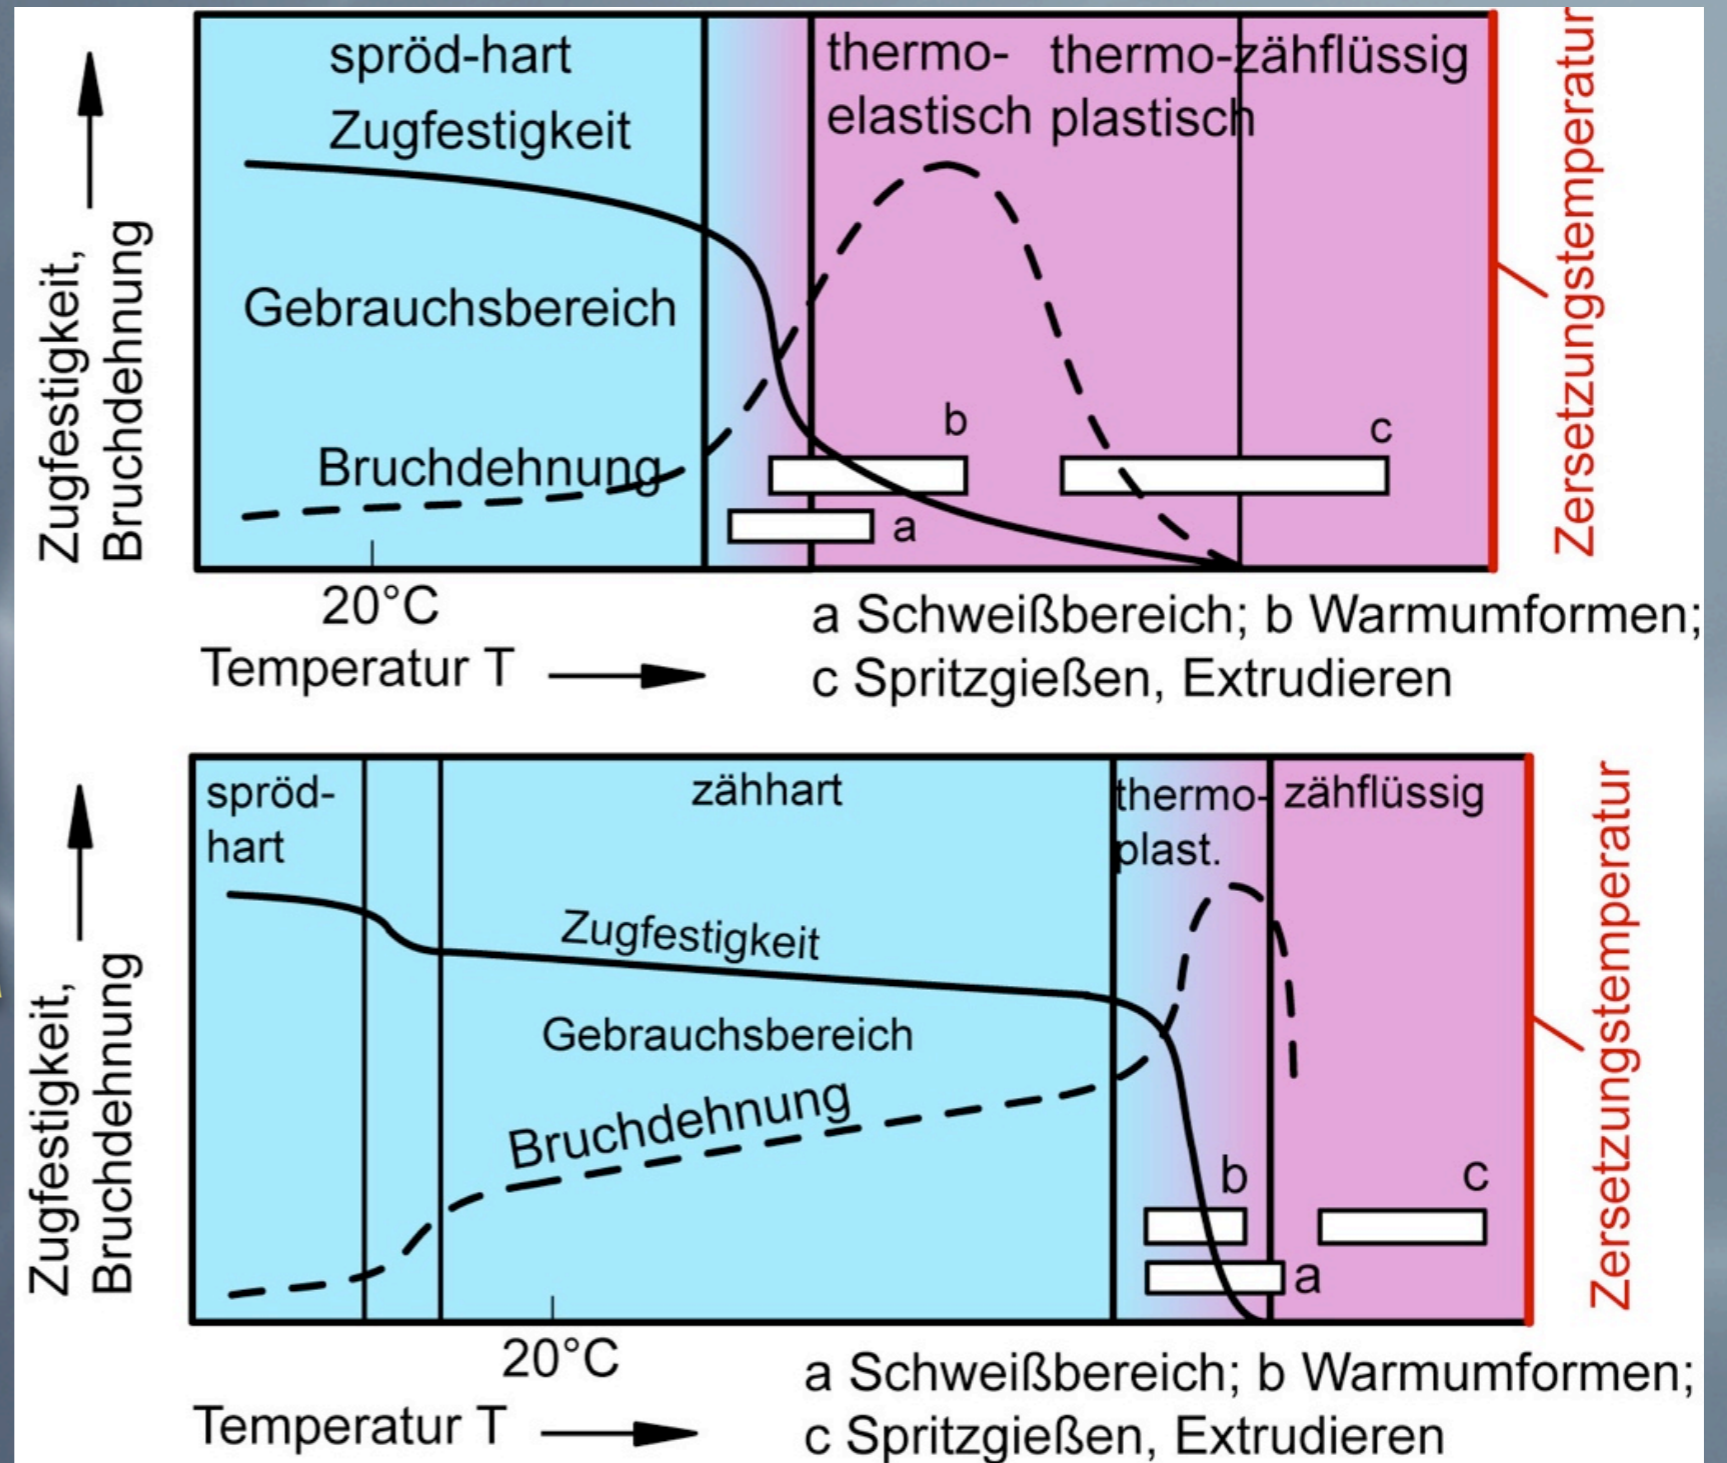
Zugfestigkeit, Bruchdehnung

spröd-hart
Zugfestigkeit

thermo-elastisch

thermo-plastisch

zähflüssig

Zersetzungstemperatur

Gebrauchsbereich

Bruchdehnung

b

c

a

20°C

Temperatur T

a Schweißbereich; b Warmumformen; c Spritzgießen, Extrudieren

Zugfestigkeit, Bruchdehnung

spröd-hart

zähhart

thermo-plast.

zähflüssig

Zersetzungstemperatur

Zugfestigkeit

Gebrauchsbereich

Bruchdehnung

b

c

a

20°C

Temperatur T

a Schweißbereich; b Warmumformen; c Spritzgießen, Extrudieren